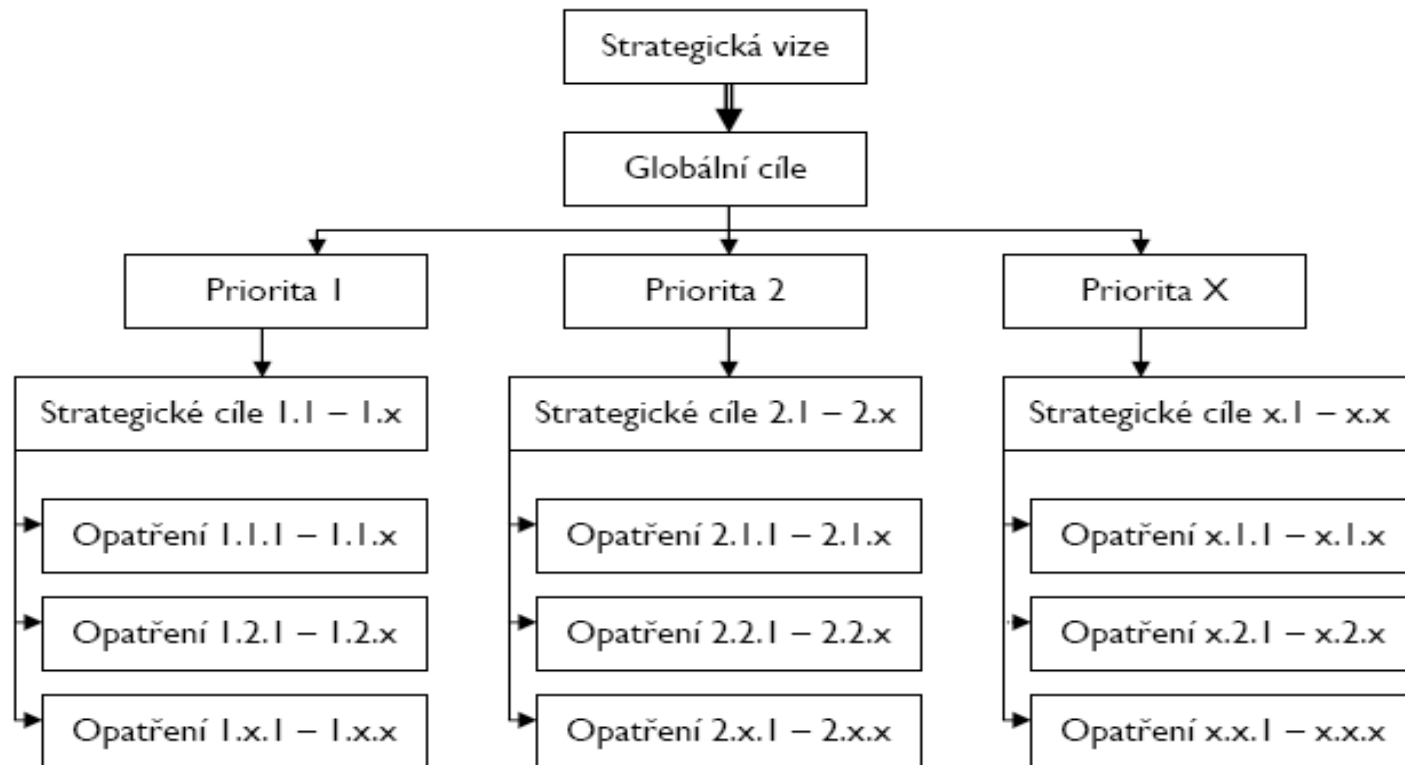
Strategická vize

Globální cíle

Priorita 1

Priorita 2

Priorita X

Strategické cíle 1.1 – 1.x

Opatření 1.1.1 – 1.1.x

Opatření 1.2.1 – 1.2.x

Opatření 1.x.1 – 1.x.x

Strategické cíle 2.1 – 2.x

Opatření 2.1.1 – 2.1.x

Opatření 2.2.1 – 2.2.x

Opatření 2.x.1 – 2.x.x

Strategické cíle x.1 – x.x

Opatření x.1.1 – x.1.x

Opatření x.2.1 – x.2.x

Opatření x.x.1 – x.x.x